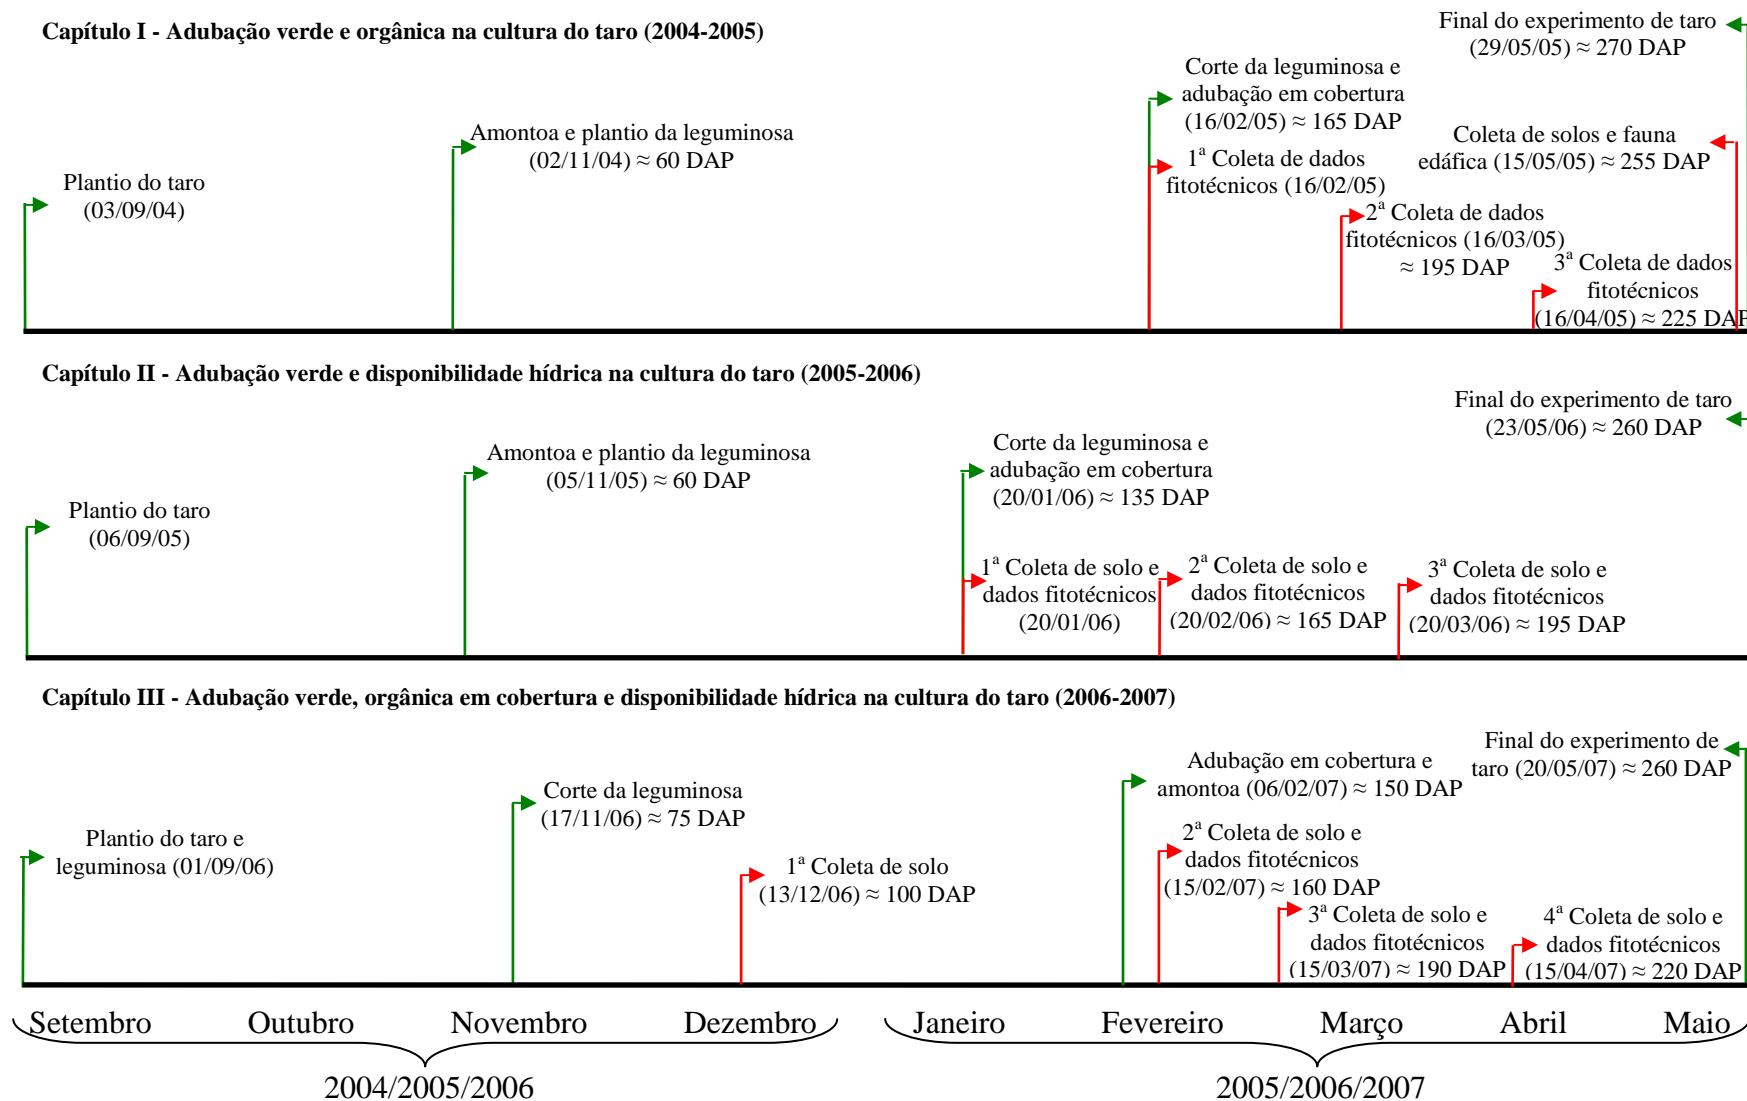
Capítulo I - Adubação verde e orgânica na cultura do taro (2004-2005)

Final do experimento de taro (29/05/05) ≈ 270 DAP

Corte da leguminosa e adubação em cobertura (16/02/05) ≈ 165 DAP

Amontoa e plantio da leguminosa (02/11/04) ≈ 60 DAP

Coleta de solos e fauna edáfica (15/05/05) ≈ 255 DAP

1ª Coleta de dados fitotécnicos (16/02/05)

Plantio do taro (03/09/04)

2ª Coleta de dados fitotécnicos (16/03/05) ≈ 195 DAP

3ª Coleta de dados fitotécnicos (16/04/05) ≈ 225 DAP

Capítulo II - Adubação verde e disponibilidade hídrica na cultura do taro (2005-2006)

Final do experimento de taro (23/05/06) ≈ 260 DAP

Corte da leguminosa e adubação em cobertura (20/01/06) ≈ 135 DAP

Amontoa e plantio da leguminosa (05/11/05) ≈ 60 DAP

Plantio do taro (06/09/05)

1ª Coleta de solo e dados fitotécnicos (20/01/06)

2ª Coleta de solo e dados fitotécnicos (20/02/06) ≈ 165 DAP

3ª Coleta de solo e dados fitotécnicos (20/03/06) ≈ 195 DAP

Capítulo III - Adubação verde, orgânica em cobertura e disponibilidade hídrica na cultura do taro (2006-2007)

Final do experimento de taro (20/05/07) ≈ 260 DAP

Adubação em cobertura e amontoa (06/02/07) ≈ 150 DAP

Corte da leguminosa (17/11/06) ≈ 75 DAP

Plantio do taro e leguminosa (01/09/06)

2ª Coleta de solo e dados fitotécnicos (15/02/07) ≈ 160 DAP

1ª Coleta de solo (13/12/06) ≈ 100 DAP

3ª Coleta de solo e dados fitotécnicos (15/03/07) ≈ 190 DAP

4ª Coleta de solo e dados fitotécnicos (15/04/07) ≈ 220 DAP

Setembro Outubro Novembro Dezembro Janeiro Fevereiro Março Abril Maio

2004/2005/2006 2005/2006/2007